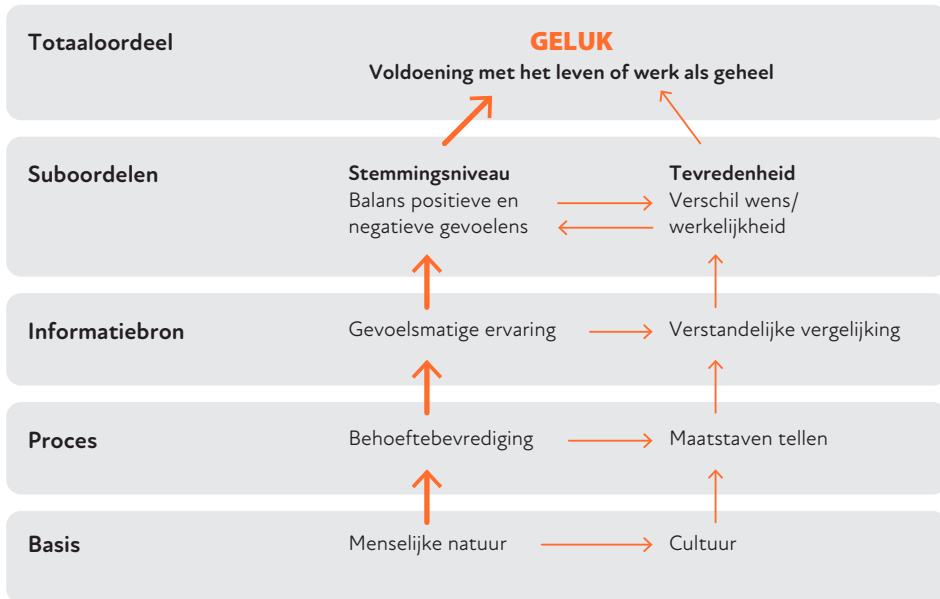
Totaaloordeel

GELUK
Voldoening met het leven of werk als geheel

Suboordelen

Stemmingsniveau
Balans positieve en negatieve gevoelens

Tevredenheid
Verschil wens/ werkelijkheid

Informatiebron

Gevoelsmatige ervaring

Verstandelijke vergelijking

Proces

Behoeftebevrediging

Maatstaven tellen

Basis

Menselijke natuur

Cultuur